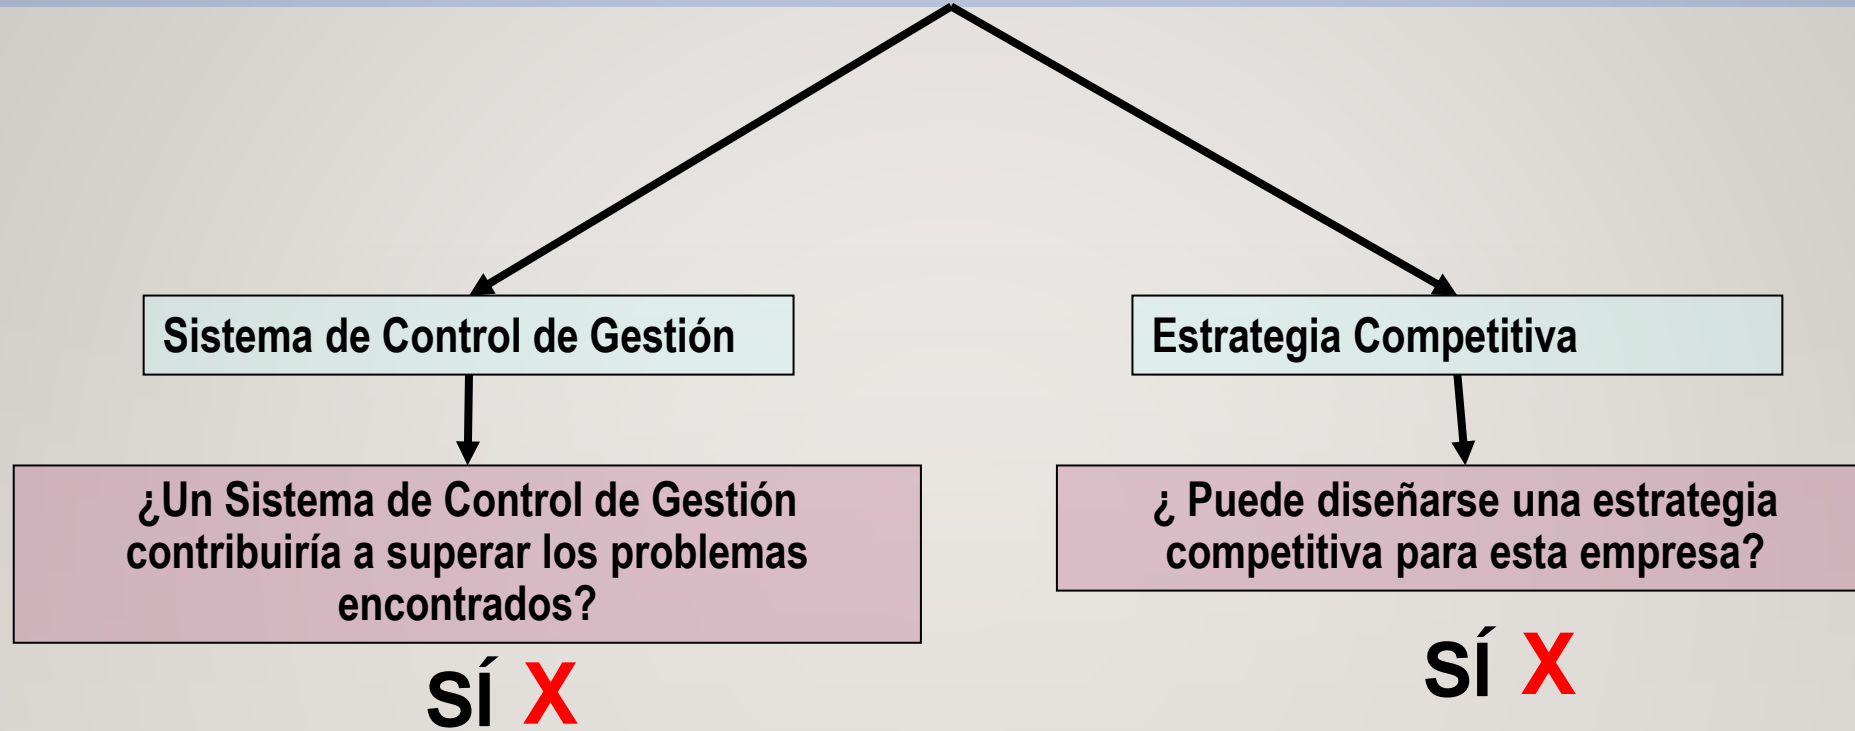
Sistema de Control de Gestión

¿Un Sistema de Control de Gestión contribuiría a superar los problemas encontrados?

SÍ X

Estrategia Competitiva

¿ Puede diseñarse una estrategia competitiva para esta empresa?

SÍ X